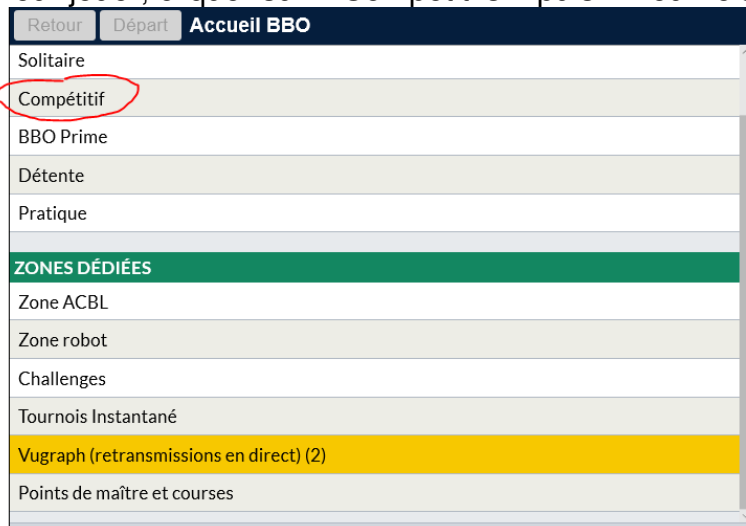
Retour Départ Accueil BBO

Solitaire

Compétitif

BBO Prime

Détente

Pratique

ZONES DÉDIÉES

Zone ACBL

Zone robot

Challenges

Tournois Instantané

Vugraph (retransmissions en direct) (2)

Points de maître et courses